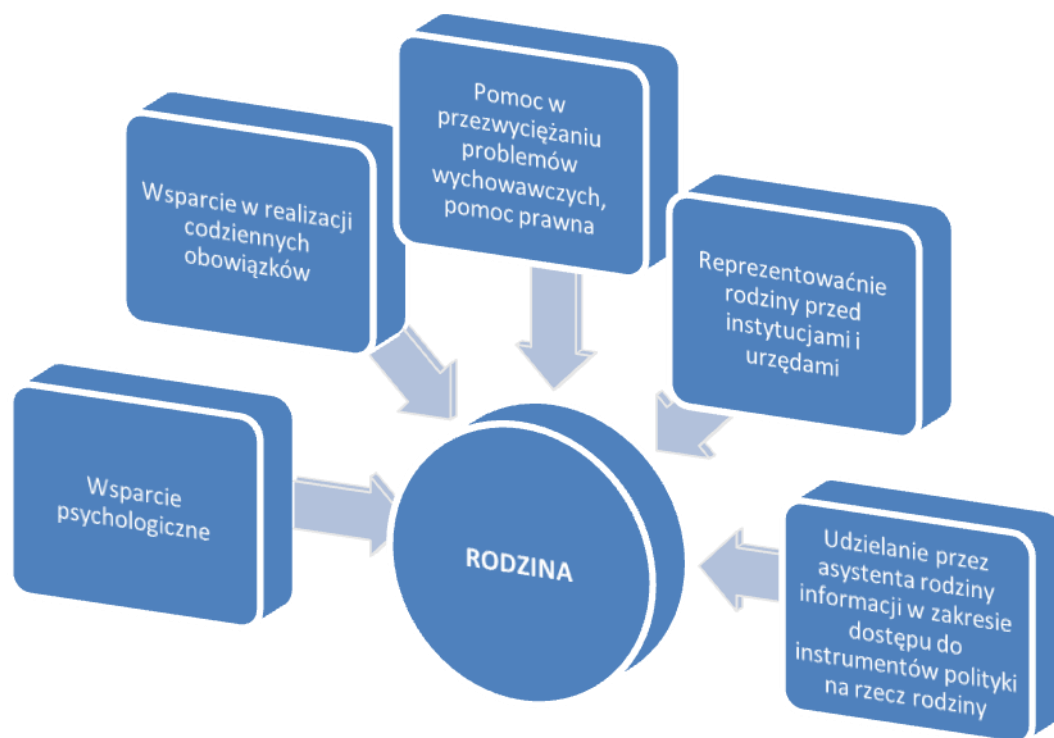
Pomoc w przezwyciężaniu problemów wychowawczych, pomoc prawna

Wsparcie w realizacji codziennych obowiązków

Reprezentowaćnie rodziny przed instytucjami i urzędami

Wsparcie psychologiczne

RODZINA

Udzielanie przez asystenta rodziny informacji w zakresie dostępu do instrumentów polityki na rzecz rodziny